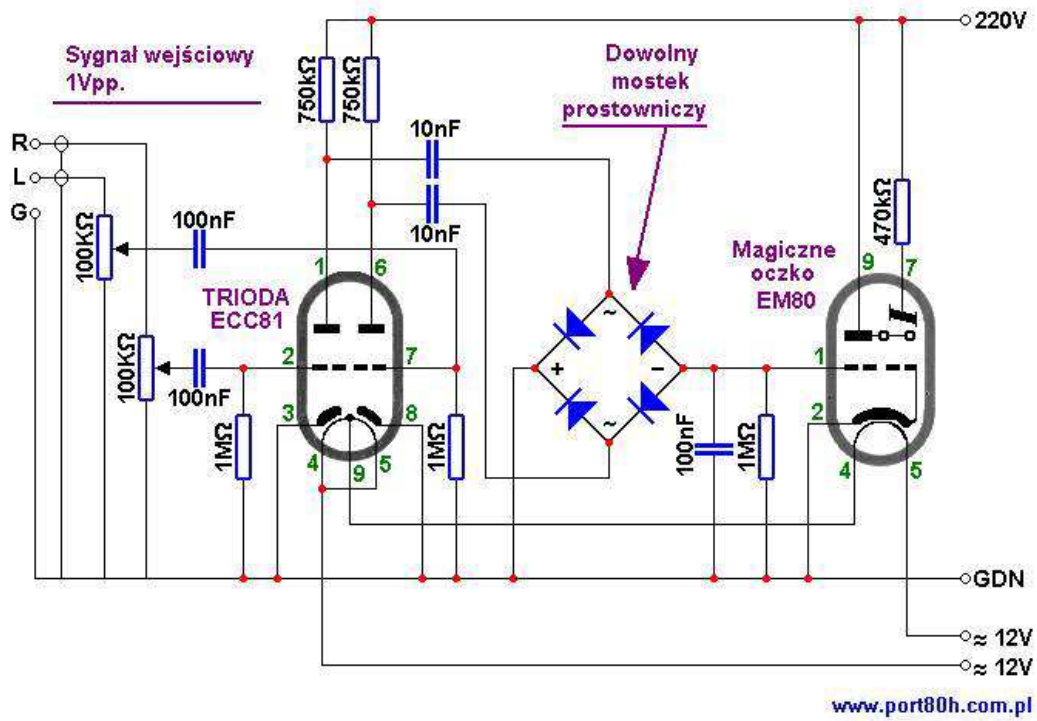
Sygnał wejściowy
1Vpp.

750kΩ
750kΩ

Dowolny
mostek
prostowniczy

220V

R
L
G

10nF
10nF
100nF
100kΩ
100kΩ
100nF

1
6
TRIODA
ECC81
2
7
3
8
4
9
5
1MΩ
1MΩ

~
+
−
~

100nF
1MΩ

Magiczne
oczko
EM80

470kΩ
9
7
1
2
4
5

GDN
≈ 12V
≈ 12V

www.port80h.com.pl